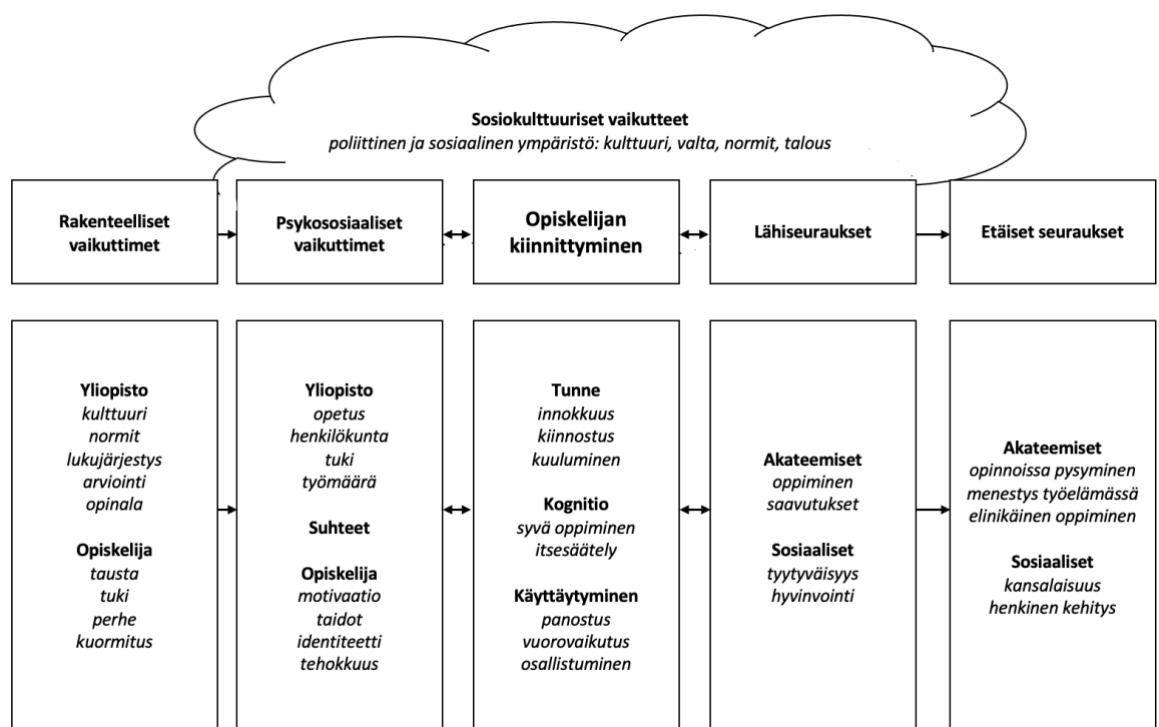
**Sosiokulttuuriset vaikutteet**
*poliittinen ja sosiaalinen ympäristö: kulttuuri, valta, normit, talous*

Rakenteelliset vaikuttimet

Psykososiaaliset vaikuttimet

Opiskelijan kiinnittyminen

Lähiseuraukset

Etäiset seuraukset

Yliopisto
kulttuuri
normit
lukujärjestys
arviointi
opinala

Opiskelija
tausta
tuki
perhe
kuormitus

Yliopisto
opetus
henkilökunta
tuki
työmäärä

Suhteet

Opiskelija
motivaatio
taidot
identiteetti
tehokkuus

Tunne
innokkuus
kiinnostus
kuuluminen

Kognitio
syvä oppiminen
itsesäätely

Käyttäytyminen
panostus
vuorovaikutus
osallistuminen

Akateemiset
oppiminen
saavutukset

Sosiaaliset
tyytyväisyys
hyvinvointi

Akateemiset
opinnoissa pysyminen
menestys työelämässä
elinikäinen oppiminen

Sosiaaliset
kansalaisuus
henkinen kehitys